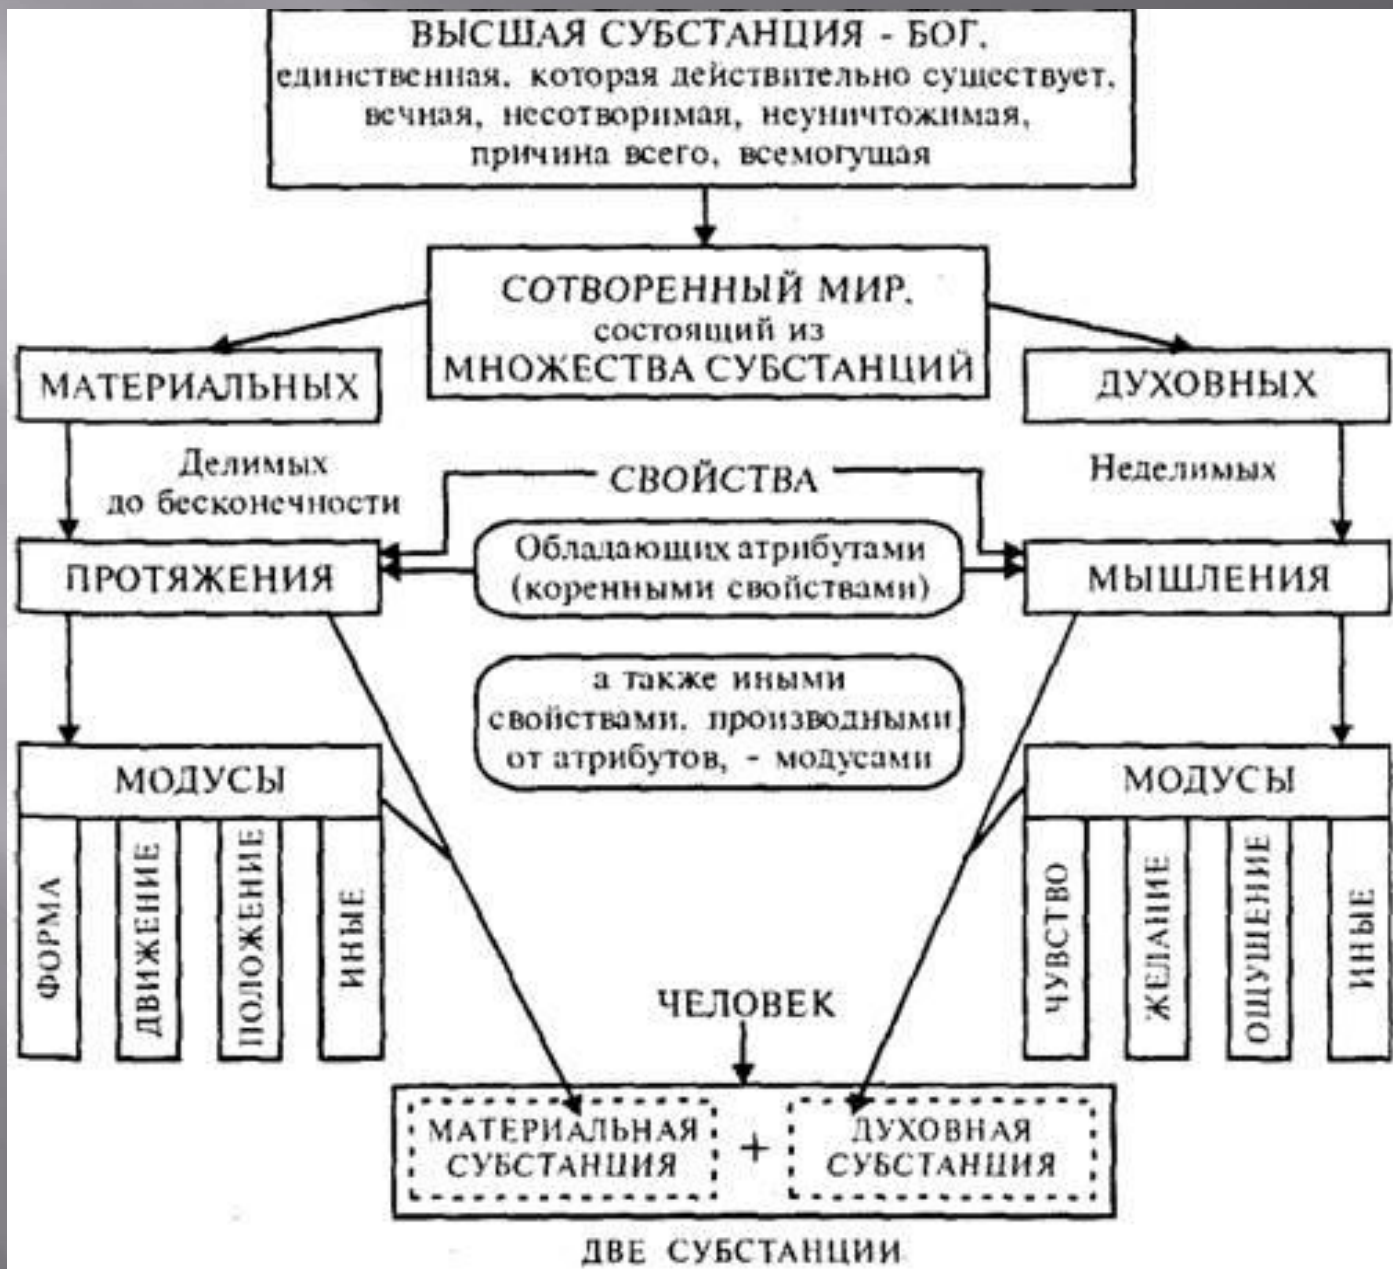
ВЫСШАЯ СУБСТАНЦИЯ - БОГ, единственная, которая действительно существует, вечная, несотворимая, неуничтожимая, причина всего, всемогущая

СОТВОРЕННЫЙ МИР, состоящий из МНОЖЕСТВА СУБСТАНЦИЙ

МАТЕРИАЛЬНЫХ

ДУХОВНЫХ

Делимых до бесконечности

СВОЙСТВА

Неделимых

ПРОТЯЖЕНИЯ

Обладающих атрибутами (коренными свойствами)

МЫШЛЕНИЯ

а также иными свойствами, производными от атрибутов, - модусами

МОДУСЫ

ФОРМА

ДВИЖЕНИЕ

ПОЛОЖЕНИЕ

ИНЫЕ

МОДУСЫ

ЧУВСТВО

ЖЕЛАНИЕ

ОЩУЩЕНИЕ

ИНЫЕ

ЧЕЛОВЕК

МАТЕРИАЛЬНАЯ СУБСТАНЦИЯ + ДУХОВНАЯ СУБСТАНЦИЯ

ДВЕ СУБСТАНЦИИ